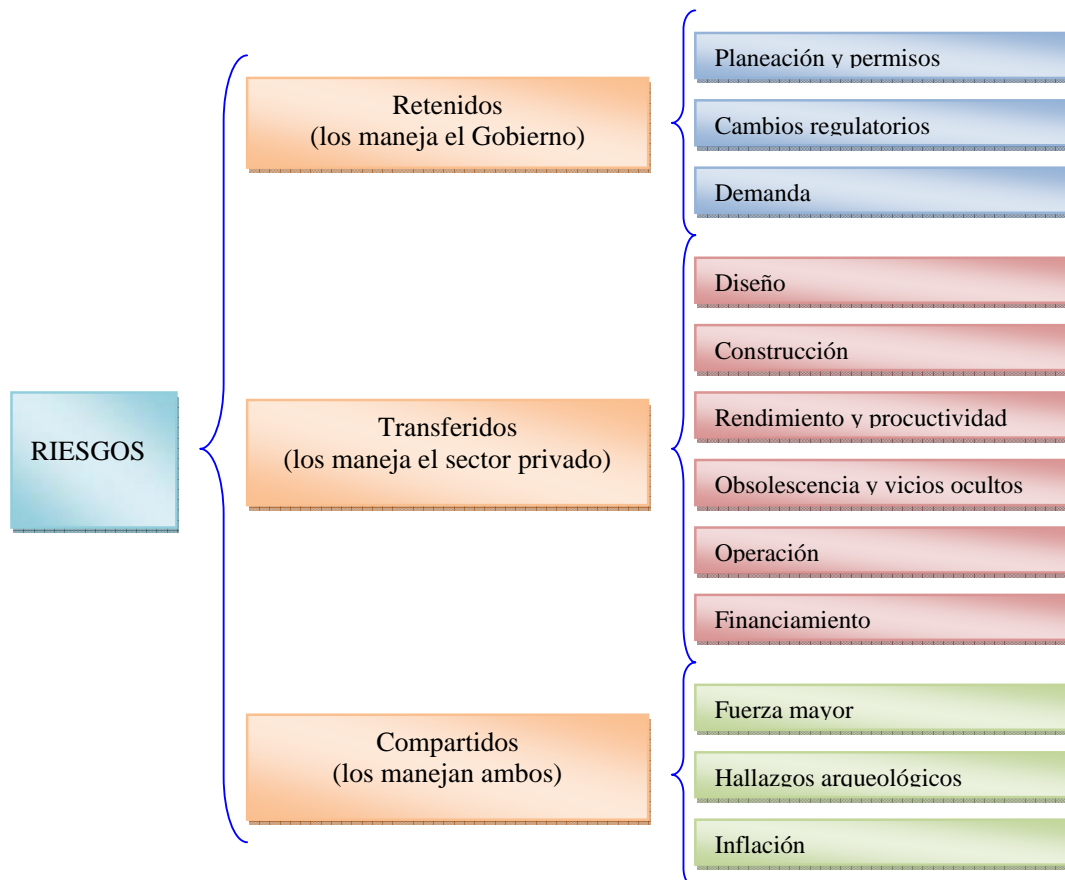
RIESGOS

Retenidos
(los maneja el Gobierno)

Planeación y permisos

Cambios regulatorios

Demanda

Transferidos
(los maneja el sector privado)

Diseño

Construcción

Rendimiento y procuctividad

Obsolescencia y vicios ocultos

Operación

Financiamiento

Compartidos
(los manejan ambos)

Fuerza mayor

Hallazgos arqueológicos

Inflación